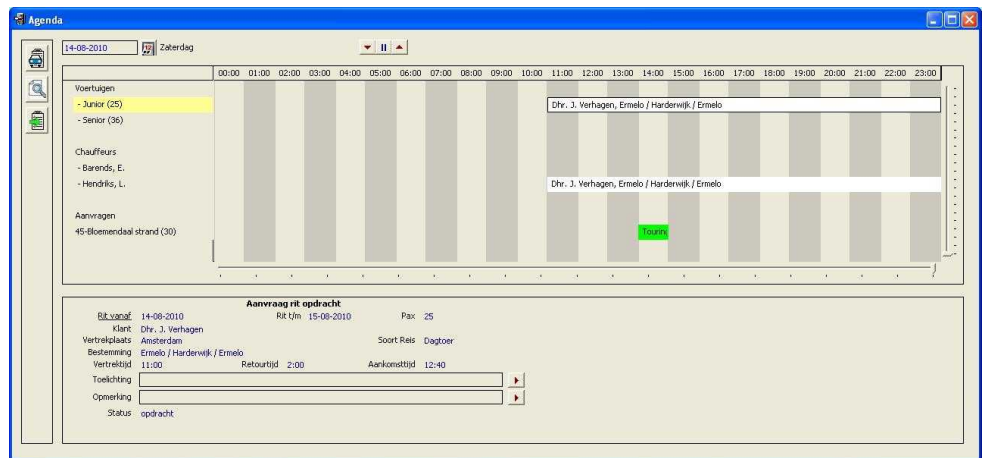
Agenda

14-08-2010 Zaterdag

| | 00:00 | 01:00 | 02:00 | 03:00 | 04:00 | 05:00 | 06:00 | 07:00 | 08:00 | 09:00 | 10:00 | 11:00 | 12:00 | 13:00 | 14:00 | 15:00 | 16:00 | 17:00 | 18:00 | 19:00 | 20:00 | 21:00 | 22:00 | 23:00 |
|---|---|---|---|---|---|---|---|---|---|---|---|---|---|---|---|---|---|---|---|---|---|---|---|---|

Voertuigen
- Junior (25) Dhr. J. Verhagen, Ermelo / Harderwijk / Ermelo
- Senior (36)

Chauffeurs
- Barends, E.
- Hendriks, L. Dhr. J. Verhagen, Ermelo / Harderwijk / Ermelo

Aanvragen
45-Bloemendaal strand (30) Tourin

Aanvraag rit opdracht
Rit vanaf 14-08-2010 Rit t/m 15-08-2010 Pax 25
Klant Dhr. J. Verhagen
Vertrekplaats Amsterdam Soort Reis Dagtoer
Bestemming Ermelo / Harderwijk / Ermelo
Vertrektijd 11:00 Retourtijd 2:00 Aankomsttijd 12:40
Toelichting
Opmerking
Status opdracht